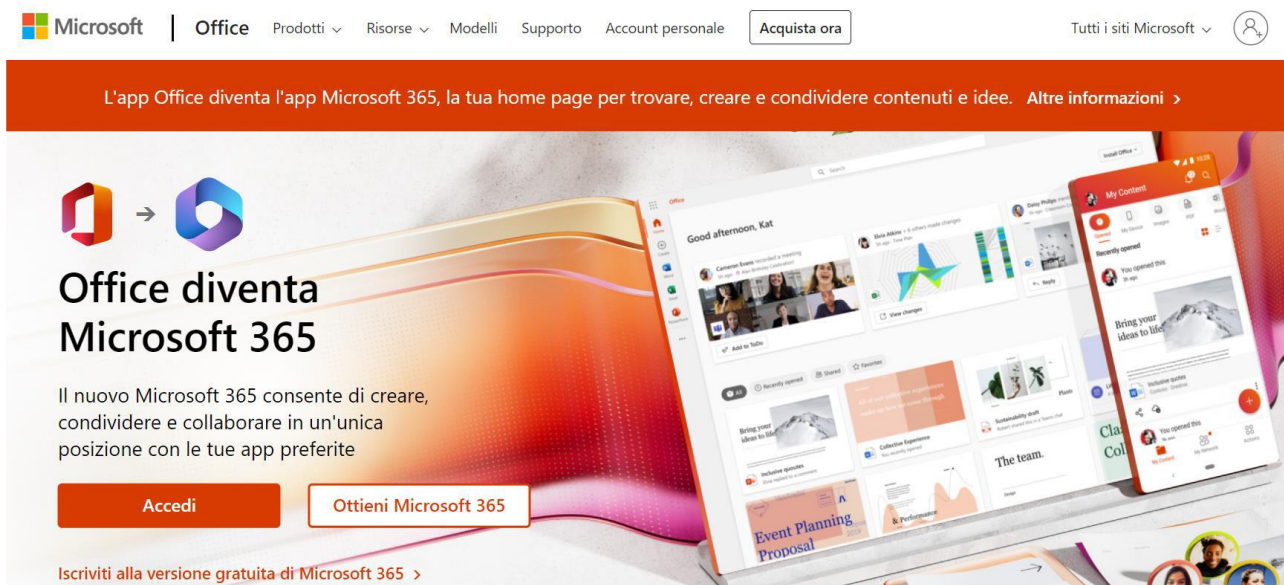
Microsoft | Office Prodotti ⌄ Risorse ⌄ Modelli Supporto Account personale Acquista ora Tutti i siti Microsoft ⌄

L'app Office diventa l'app Microsoft 365, la tua home page per trovare, creare e condividere contenuti e idee. Altre informazioni >

Office diventa Microsoft 365

Il nuovo Microsoft 365 consente di creare, condividere e collaborare in un'unica posizione con le tue app preferite

Accedi

Ottieni Microsoft 365

Iscriviti alla versione gratuita di Microsoft 365 >

Good afternoon, Kat

My Content

Recently opened

Bring your ideas to life

View changes

Add to ToDo

Inclusive quotes

Collective Experience

Sustainability draft

The team.

Event Planning Proposal

& Performance

You opened this